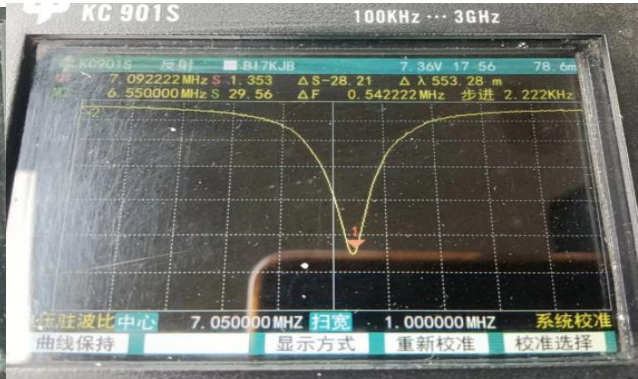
KC 901S
100KHz ··· 3GHz

KC901S 反射 BI7KJB 7.36V 17:56 78.6m
M1 7.092222 MHz S 1.353 ΔS -28.21 Δλ 553.28 m
M2 6.550000 MHz S 29.56 ΔF 0.542222 MHz 步进 2.222KHz
M2
1

驻波比 中心 7.050000 MHZ 扫宽 1.000000 MHZ 系统校准
曲线保持 显示方式 重新校准 校准选择